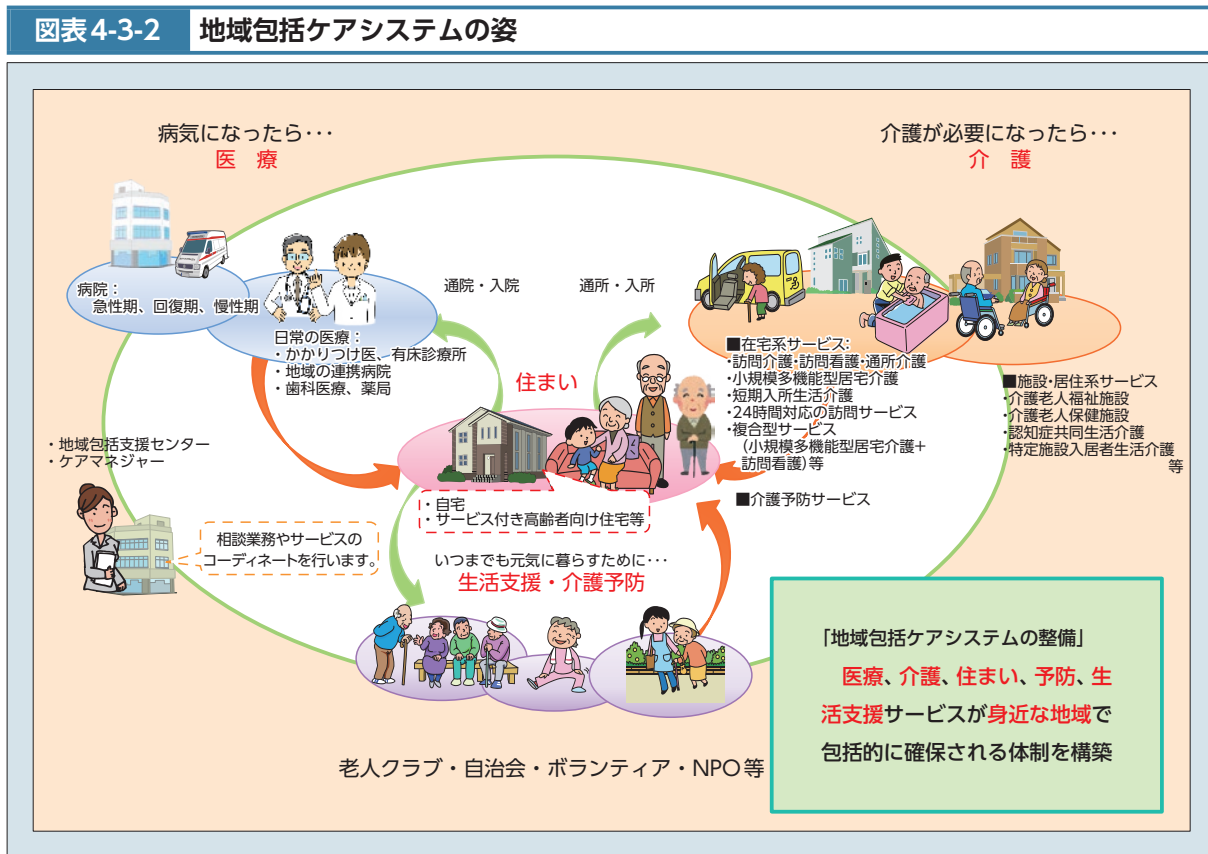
図表4-3-2　地域包括ケアシステムの姿

病気になったら･･･
医　療

介護が必要になったら･･･
介　護

病院：
急性期、回復期、慢性期

日常の医療：
・かかりつけ医、有床診療所
・地域の連携病院
・歯科医療、薬局

通院・入院

通所・入所

■在宅系サービス：
・訪問介護・訪問看護・通所介護
・小規模多機能型居宅介護
・短期入所生活介護
・24時間対応の訪問サービス
・複合型サービス
（小規模多機能型居宅介護＋訪問看護）等

■施設・居住系サービス
・介護老人福祉施設
・介護老人保健施設
・認知症共同生活介護
・特定施設入居者生活介護
等

住まい

・地域包括支援センター
・ケアマネジャー

・自宅
・サービス付き高齢者向け住宅等

■介護予防サービス

相談業務やサービスのコーディネートを行います。

いつまでも元気に暮らすために･･･
生活支援・介護予防

老人クラブ・自治会・ボランティア・NPO等

「地域包括ケアシステムの整備」
医療、介護、住まい、予防、生活支援サービスが身近な地域で包括的に確保される体制を構築